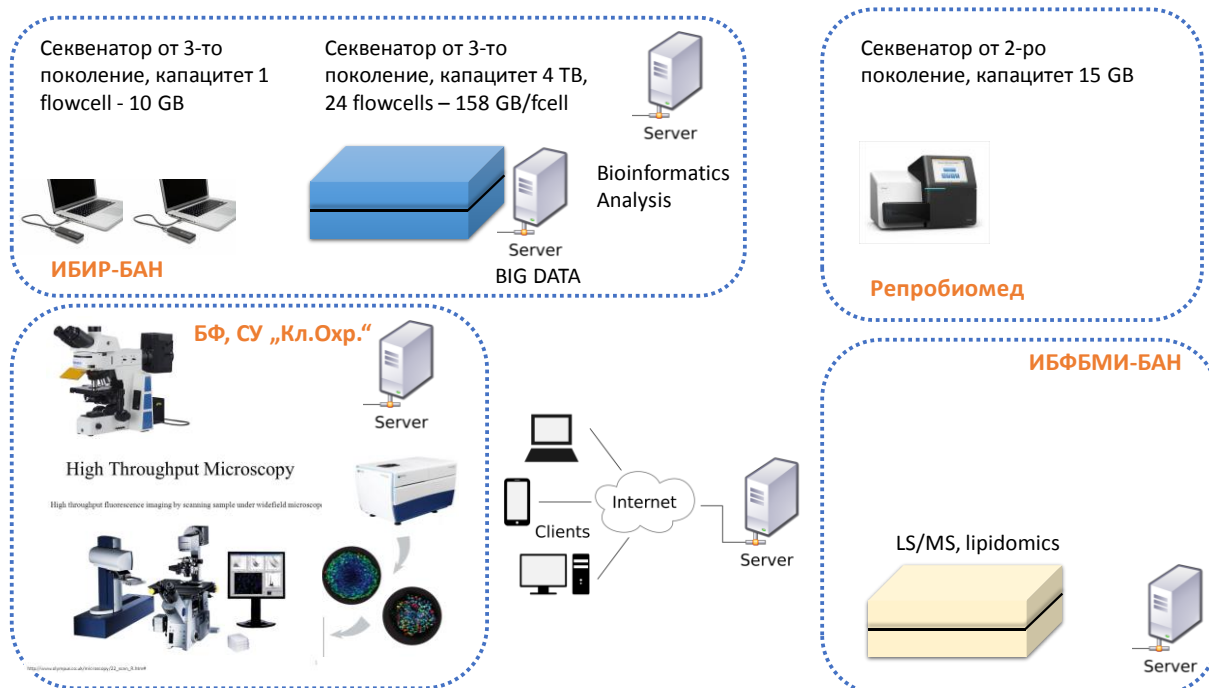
Секвенатор от 3-то поколение, капацитет 1 flowcell - 10 GB

Секвенатор от 3-то поколение, капацитет 4 TB, 24 flowcells – 158 GB/fcell

Server

Bioinformatics Analysis

Server
BIG DATA

ИБИР-БАН

Секвенатор от 2-ро поколение, капацитет 15 GB

Репробиомед

БФ, СУ „Кл.Охр."

Server

High Throughput Microscopy

High throughput fluorescence imaging by scanning sample under widefield microscope

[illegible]

Internet

Clients

Server

ИБФБМИ-БАН

LS/MS, lipidomics

Server